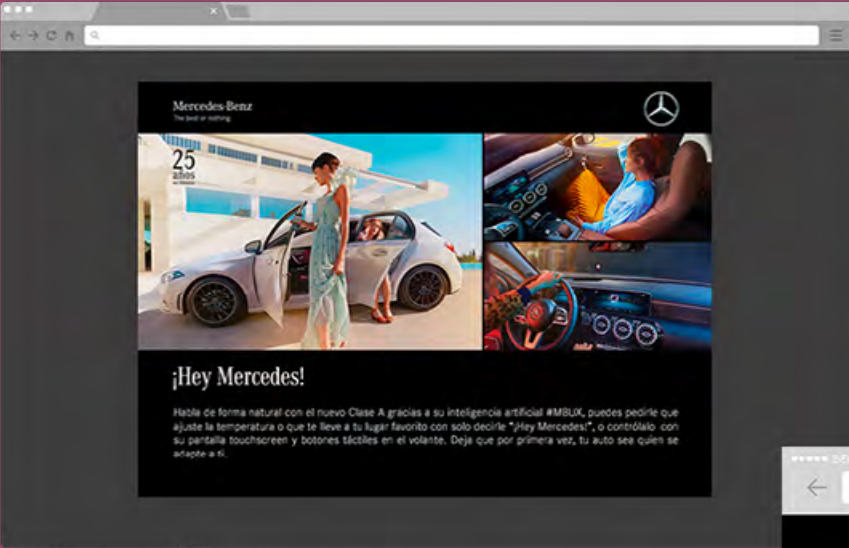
Mercedes-Benz
The best or nothing.

25 años

¡Hey Mercedes!

Habla de forma natural con el nuevo Clase A gracias a su inteligencia artificial #MBUX, puedes pedirle que ajuste la temperatura o que te lleve a tu lugar favorito con solo decirle "¡Hey Mercedes!", o contrólalo con su pantalla touchscreen y botones táctiles en el volante. Deja que por primera vez, tu auto sea quien se adapte a ti.